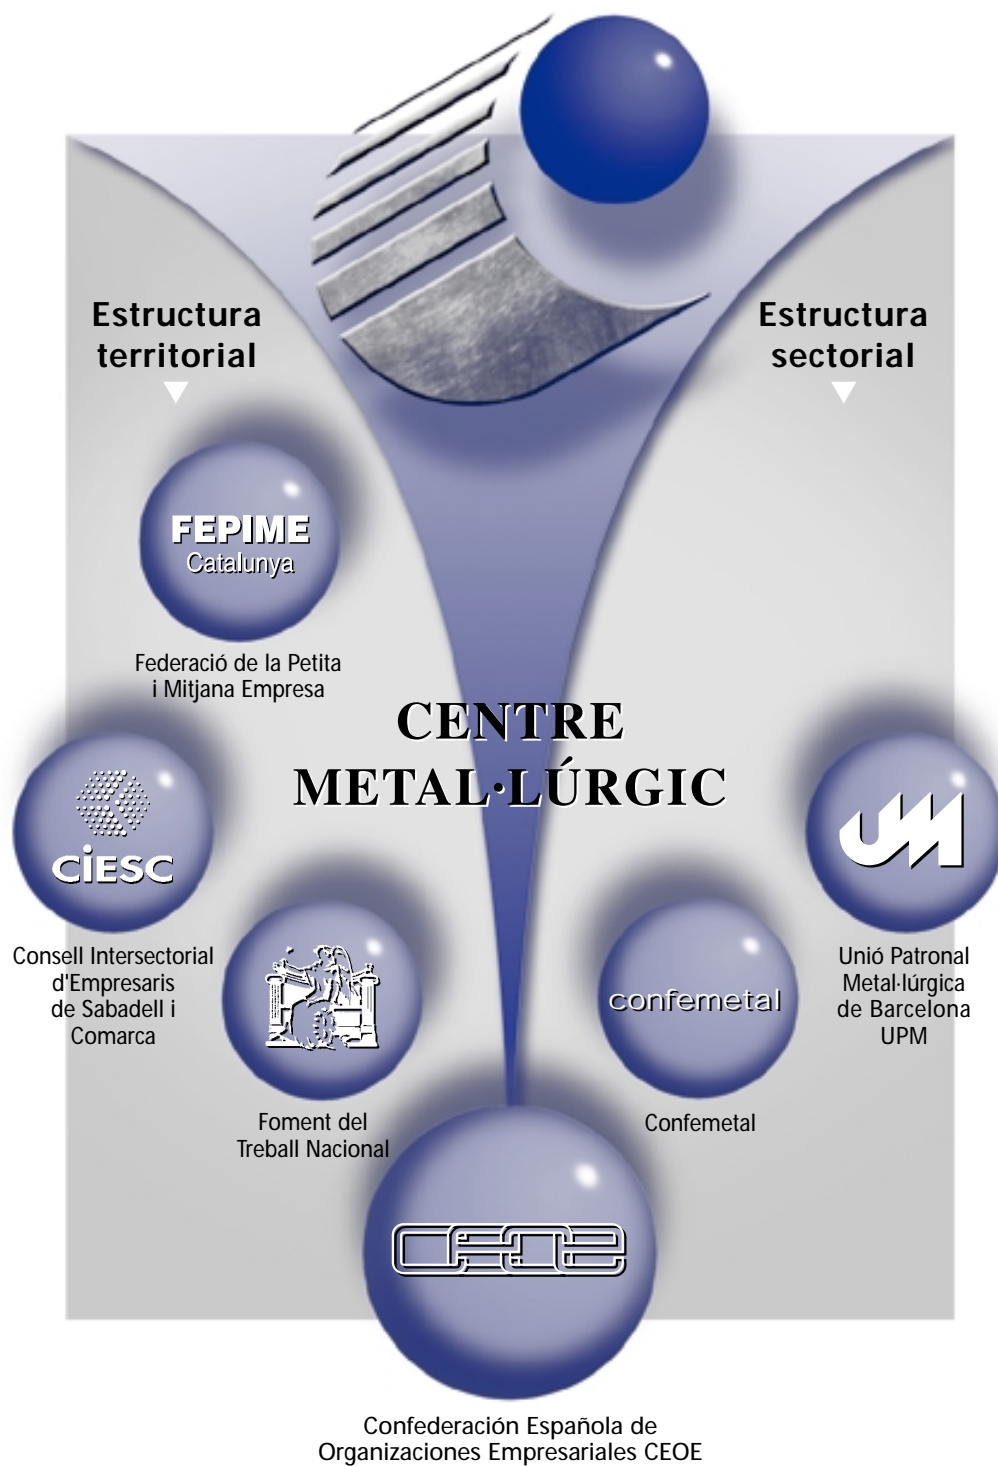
Estructura territorial

Estructura sectorial

FEPIME
Catalunya

Federació de la Petita i Mitjana Empresa

CENTRE METAL·LÚRGIC

CiESC

UM

Consell Intersectorial d'Empresaris de Sabadell i Comarca

confemetal

Unió Patronal Metal·lúrgica de Barcelona UPM

Foment del Treball Nacional

Confemetal

CEOE

Confederación Española de Organizaciones Empresariales CEOE